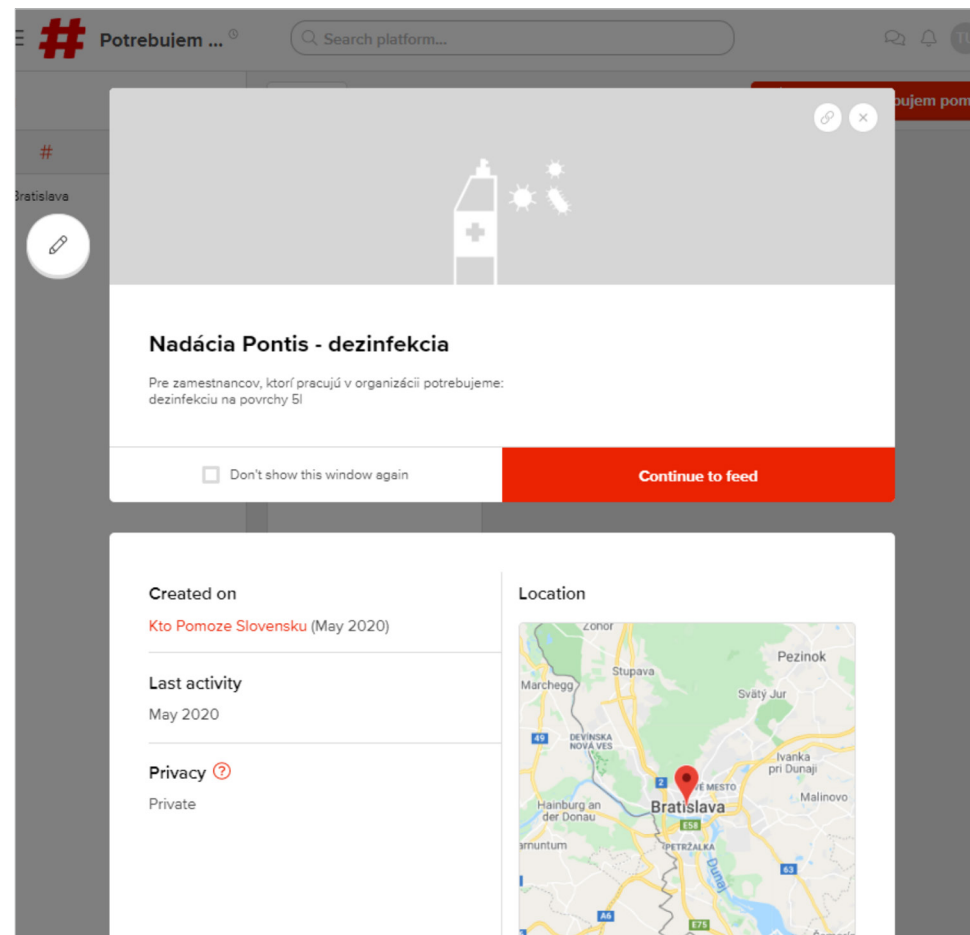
Potrebujem ...

Search platform...

TL

bujem pom

#

Bratislava

Nadácia Pontis - dezinfekcia

Pre zamestnancov, ktorí pracujú v organizácii potrebujeme: dezinfekciu na povrchy 5l

Don't show this window again

Continue to feed

Created on

Kto Pomoze Slovensku (May 2020)

Last activity

May 2020

Privacy ?

Private

Location

Zohor

Stupava

Pezinok

Marchegg

Svätý Jur

49

DEVÍNSKA NOVÁ VES

Ivanka pri Dunaji

2

NOVÉ MESTO

Hainburg an der Donau

Bratislava

Malinovo

E58

arnuntum

PETRŽALKA

Dunaj

63

A6

E75